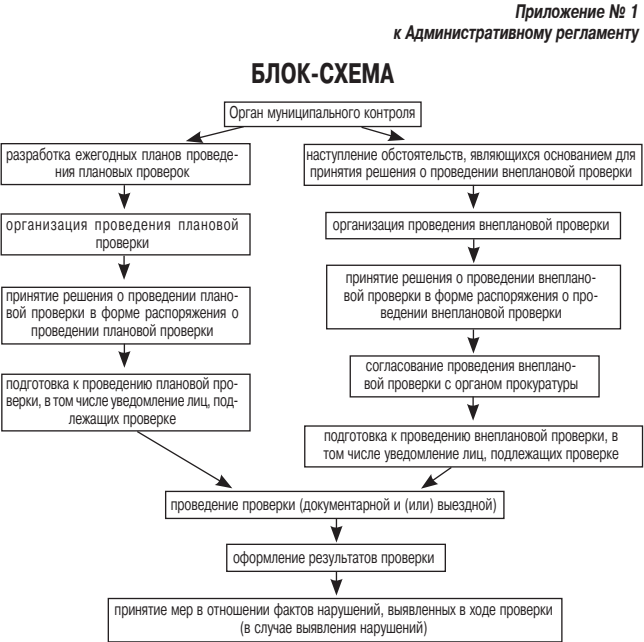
Приложение № 1
к Административному регламенту

БЛОК-СХЕМА

Орган муниципального контроля

разработка ежегодных планов проведения плановых проверок

организация проведения плановой проверки

принятие решения о проведении плановой проверки в форме распоряжения о проведении плановой проверки

подготовка к проведению плановой проверки, в том числе уведомление лиц, подлежащих проверке

наступление обстоятельств, являющихся основанием для принятия решения о проведении внеплановой проверки

организация проведения внеплановой проверки

принятие решения о проведении внеплановой проверки в форме распоряжения о проведении внеплановой проверки

согласование проведения внеплановой проверки с органом прокуратуры

подготовка к проведению внеплановой проверки, в том числе уведомление лиц, подлежащих проверке

проведение проверки (документарной и (или) выездной)

оформление результатов проверки

принятие мер в отношении фактов нарушений, выявленных в ходе проверки (в случае выявления нарушений)